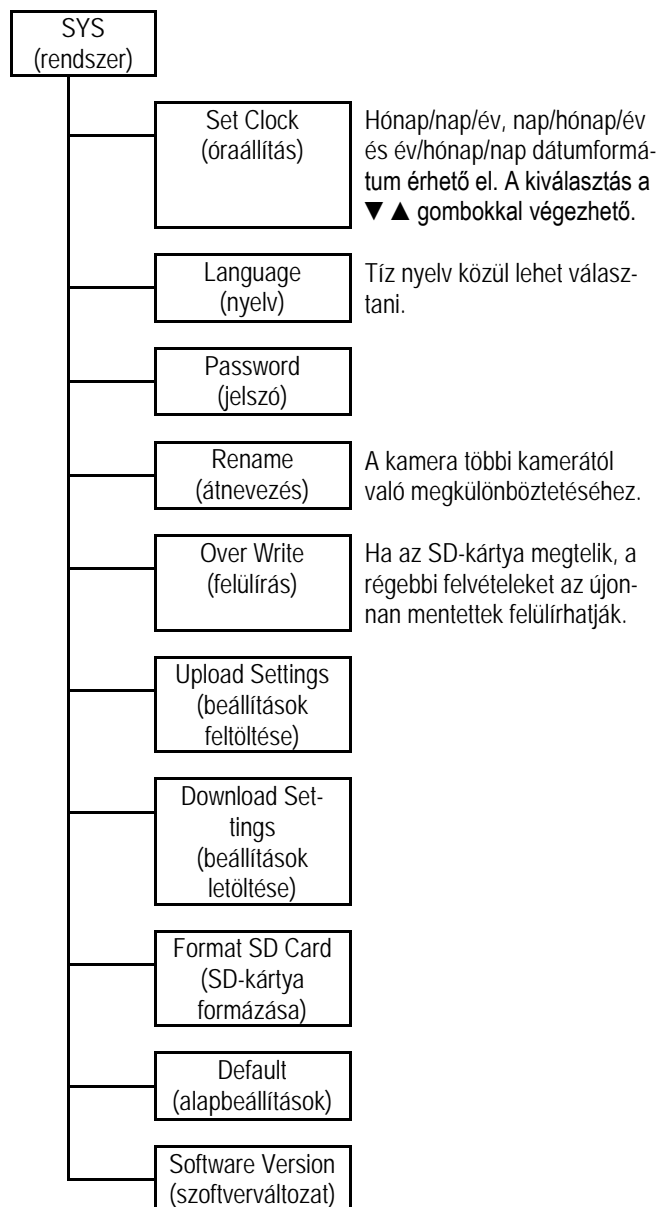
SYS (rendszer)

Set Clock (óraállítás)

Hónap/nap/év, nap/hónap/év és év/hónap/nap dátumformátum érhető el. A kiválasztás a ▼ ▲ gombokkal végezhető.

Language (nyelv)

Tíz nyelv közül lehet választani.

Password (jelszó)

Rename (átnevezés)

A kamera többi kamerától való megkülönböztetéséhez.

Over Write (felülírás)

Ha az SD-kártya megtelik, a régebbi felvételeket az újonnan mentettek felülírhatják.

Upload Settings (beállítások feltöltése)

Download Settings (beállítások letöltése)

Format SD Card (SD-kártya formázása)

Default (alapbeállítások)

Software Version (szoftverváltozat)